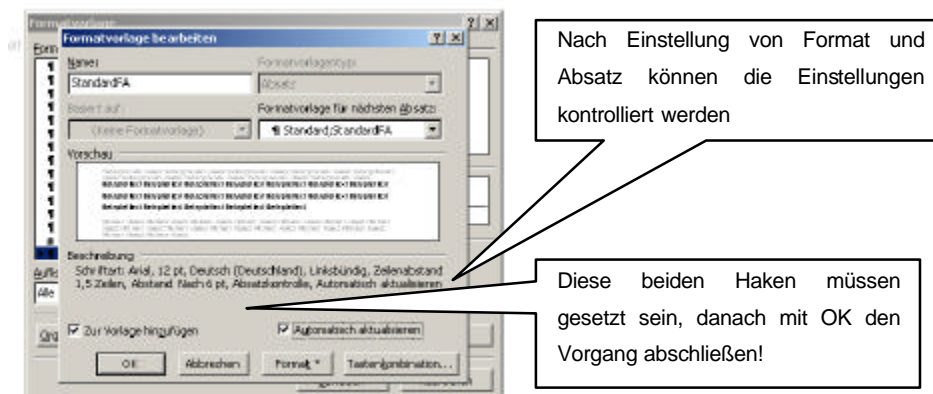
Formatvorlage

Formatvorlage bearbeiten ? X

Name:
StandardFA

Formatvorlagentyp:
Absatz

Basiert auf:
(Keine Formatvorlage)

Formatvorlage für nächsten Absatz:
¶ Standard,StandardFA

Vorschau

Beispiel text Beispiel text Beispiel text Beispiel text

Beschreibung
Schriftart: Arial, 12 pt, Deutsch (Deutschland), Linksbündig, Zeilenabstand 1,5 Zeilen, Abstand Nach 6 pt, Absatzkontrolle, Automatisch aktualisieren

Auflis
Alle

☑ Zur Vorlage hinzufügen ☑ Automatisch aktualisieren

OK Abbrechen Format ▾ Tastenkombination...

Nach Einstellung von Format und Absatz können die Einstellungen kontrolliert werden

Diese beiden Haken müssen gesetzt sein, danach mit OK den Vorgang abschließen!